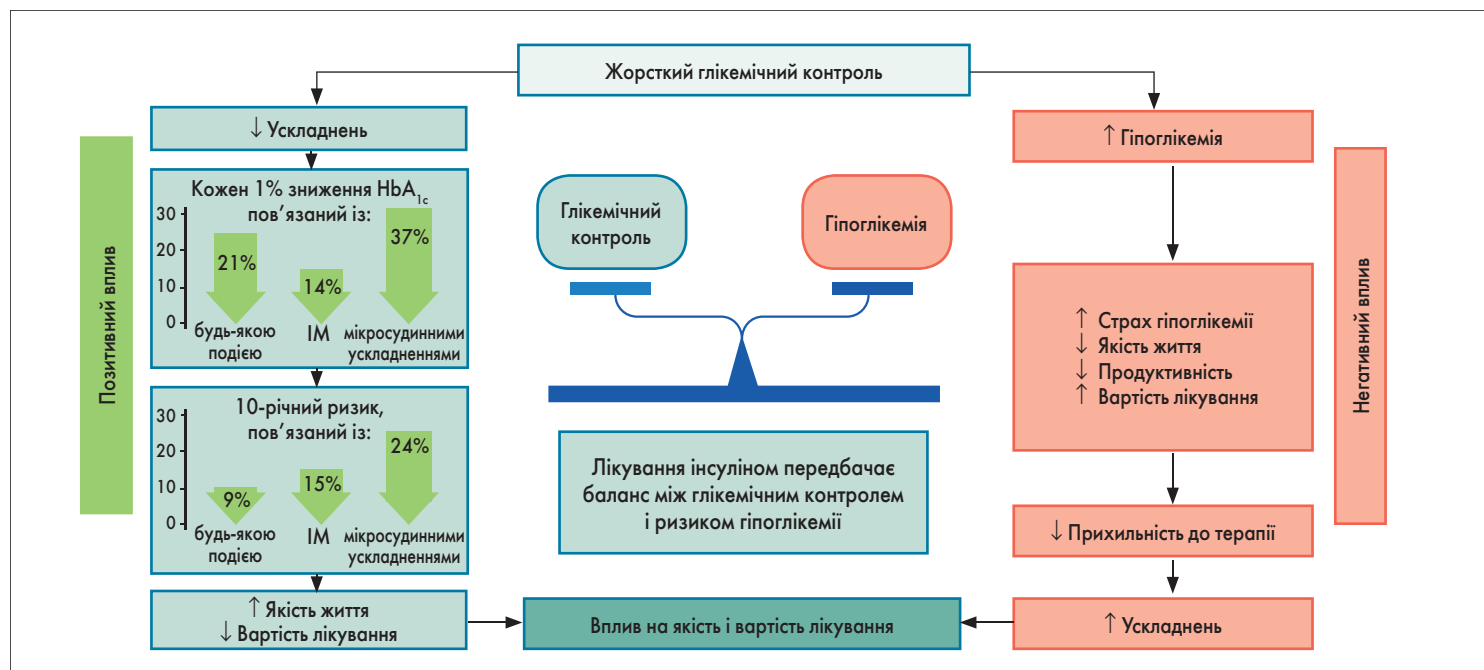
Жорсткий глікемічний контроль

Позитивний вплив

↓ Ускладнень

Кожен 1% зниження $HbA_{1c}$ пов’язаний із:

30
20
10
0

21%
будь-якою подією

14%
ІМ

37%
мікросудинними ускладненнями

10-річний ризик, пов’язаний із:

30
20
10
0

9%
будь-якою подією

15%
ІМ

24%
мікросудинними ускладненнями

↑ Якість життя
↓ Вартість лікування

Глікемічний контроль

Гіпоглікемія

Лікування інсуліном передбачає баланс між глікемічним контролем і ризиком гіпоглікемії

Вплив на якість і вартість лікування

↑ Гіпоглікемія

Негативний вплив

↑ Страх гіпоглікемії
↓ Якість життя
↓ Продуктивність
↑ Вартість лікування

↓ Прихильність до терапії

↑ Ускладнень